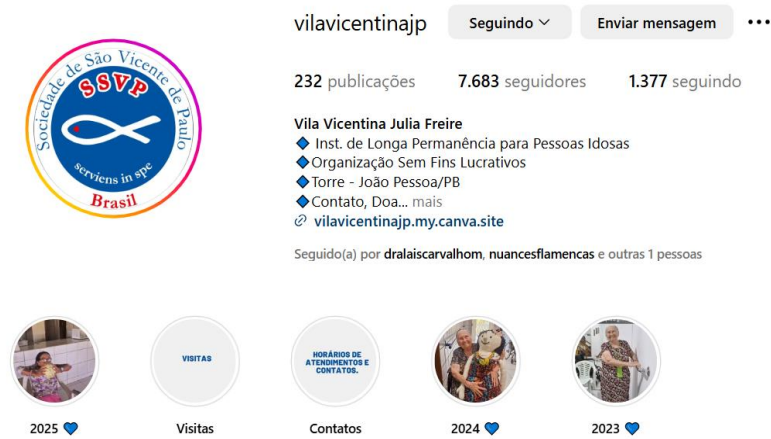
Sociedade de São Vicente de Paulo
SSVP
serviens in spe
Brasil

vilavicentinajp
Seguindo
Enviar mensagem
•••

232 publicações
7.683 seguidores
1.377 seguindo

Vila Vicentina Julia Freire
🔷 Inst. de Longa Permanência para Pessoas Idosas
🔷Organização Sem Fins Lucrativos
🔷Torre - João Pessoa/PB
🔷Contato, Doa... mais
vilavicentinajp.my.canva.site

Seguido(a) por dralaiscarvalhom, nuancesflamencas e outras 1 pessoas

VISITAS
HORÁRIOS DE ATENDIMENTOS E CONTATOS.

2025 💙
Visitas
Contatos
2024 💙
2023 💙